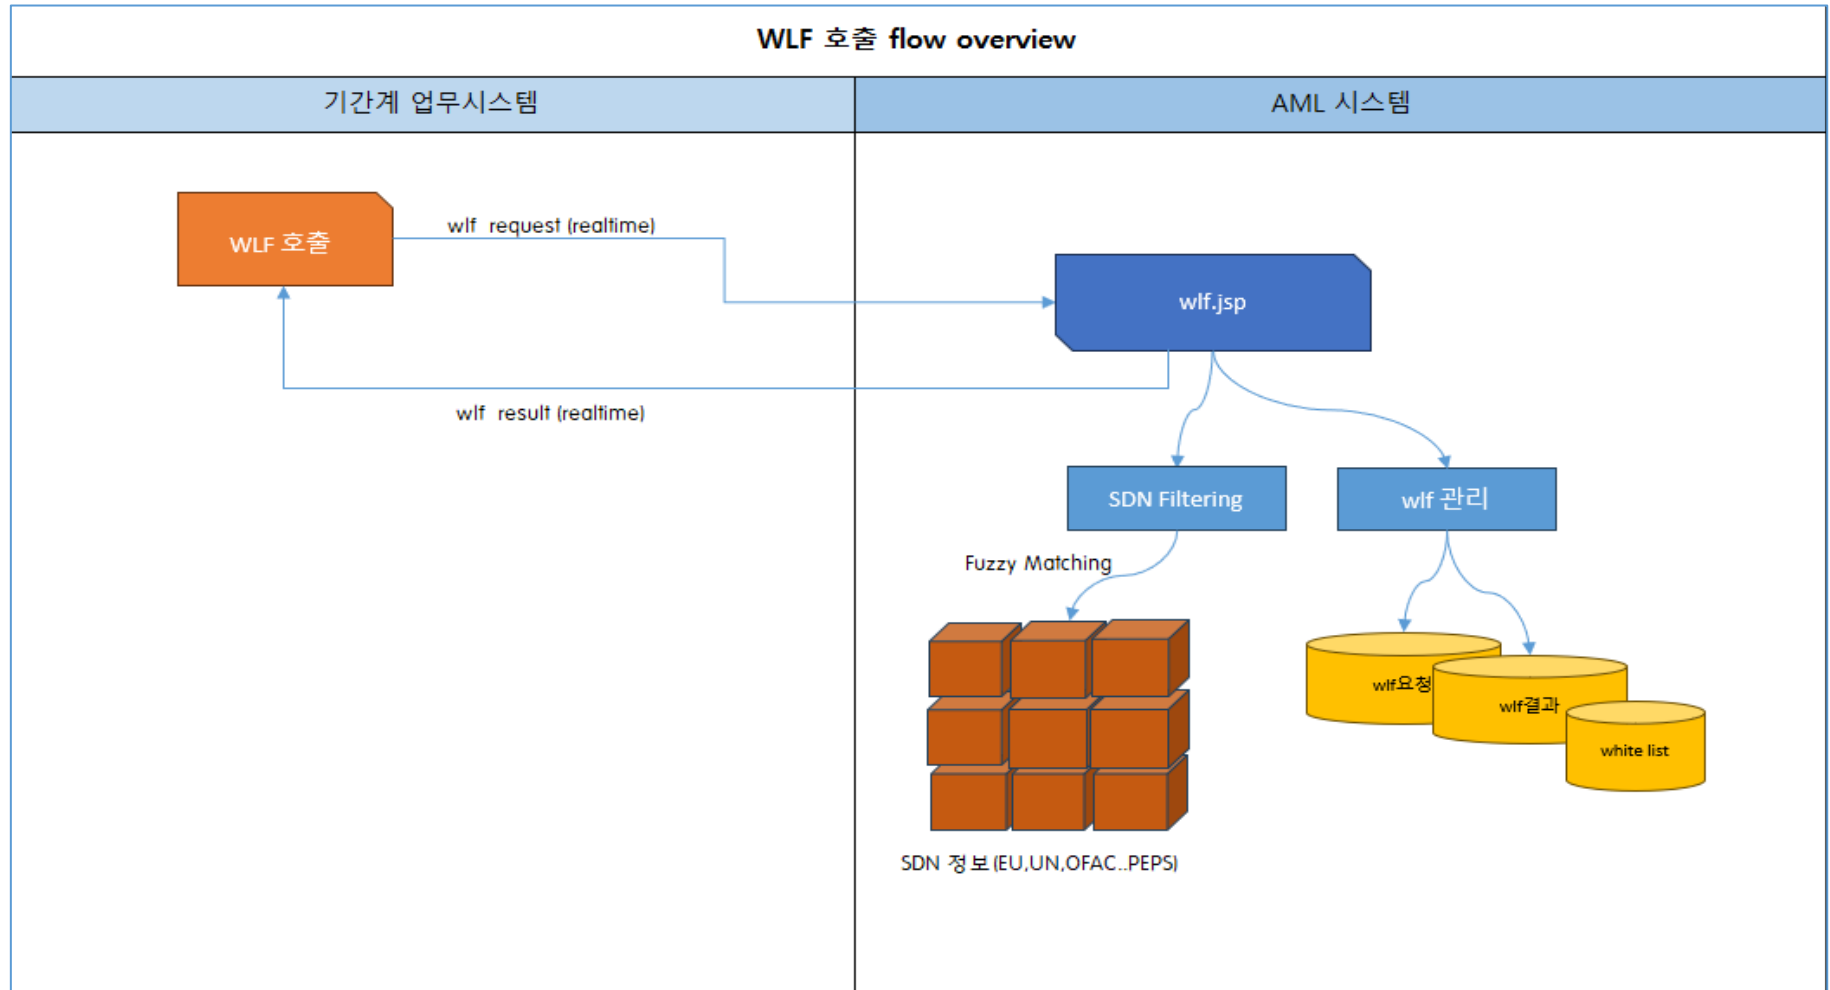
WLF 호출 flow overview

| 기간계 업무시스템 | AML 시스템 |
|---|---|

WLF 호출

wlf request (realtime)

wlf.jsp

wlf result (realtime)

SDN Filtering

wlf 관리

Fuzzy Matching

wlf요청

wlf결과

white list

SDN 정 보 (EU,UN,OFAC..PEPS)